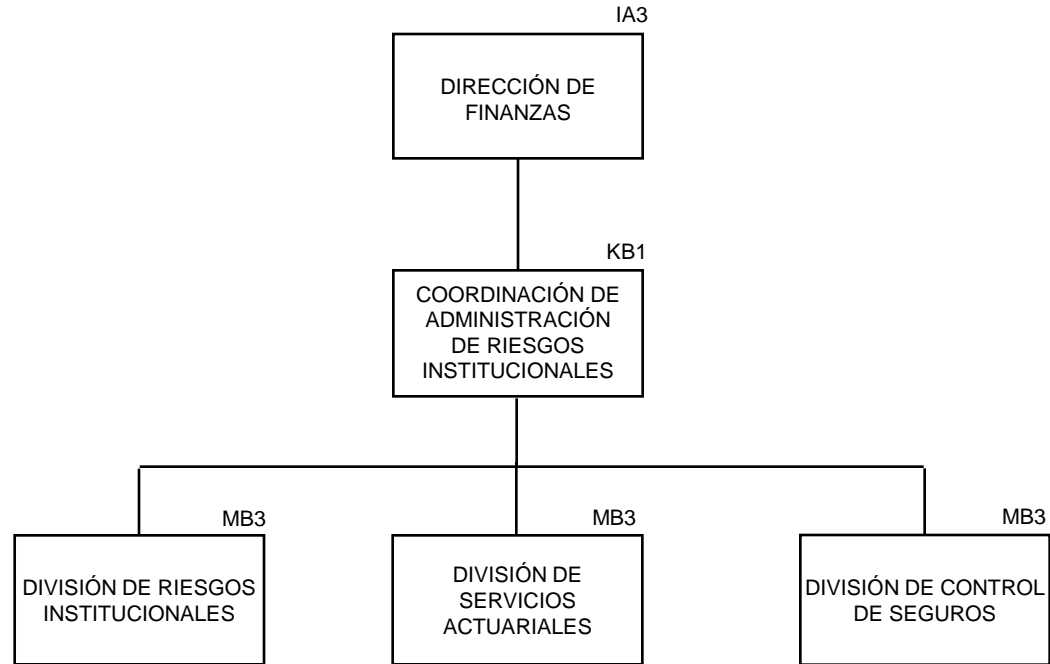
IA3

DIRECCIÓN DE FINANZAS

KB1

COORDINACIÓN DE ADMINISTRACIÓN DE RIESGOS INSTITUCIONALES

MB3

DIVISIÓN DE RIESGOS INSTITUCIONALES

MB3

DIVISIÓN DE SERVICIOS ACTUARIALES

MB3

DIVISIÓN DE CONTROL DE SEGUROS